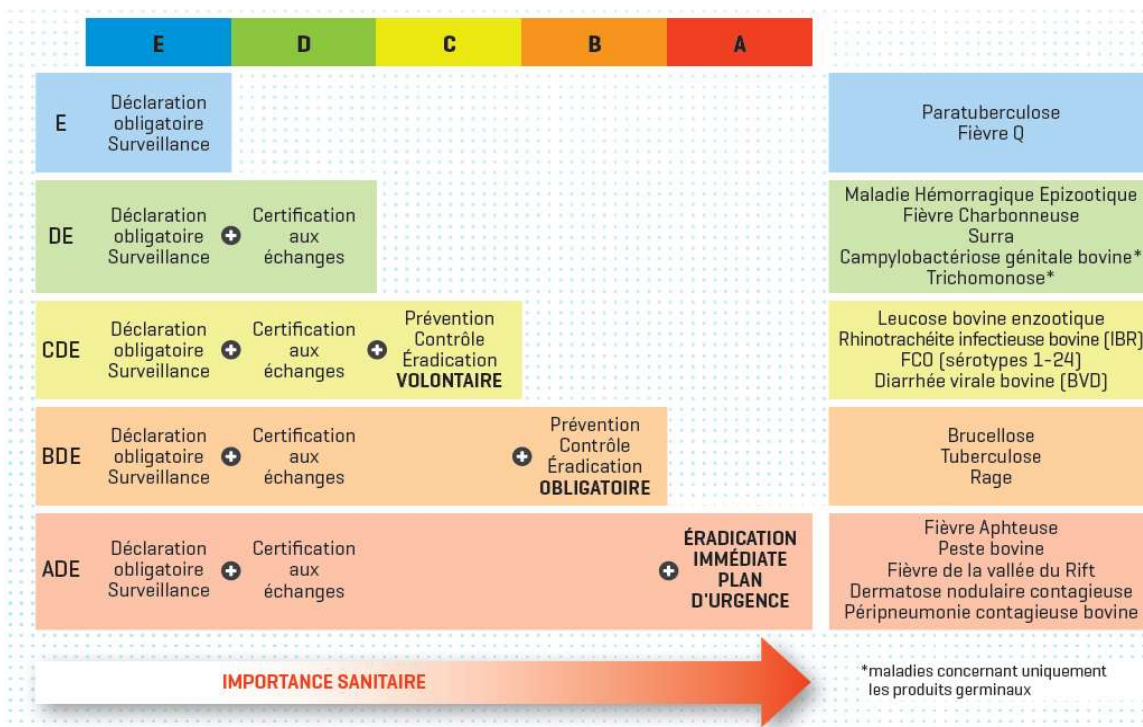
| | E | D | C | B | A | |
|---|---|---|---|---|---|---|
| E | Déclaration obligatoire Surveillance | | | | | Paratuberculose Fièvre Q |
| DE | Déclaration obligatoire Surveillance + | Certification aux échanges | | | | Maladie Hémorragique Epizootique Fièvre Charbonneuse Surra Campylobactériose génitale bovine* Trichomonose* |
| CDE | Déclaration obligatoire Surveillance + | Certification aux échanges + | Prévention Contrôle Éradication VOLONTAIRE | | | Leucose bovine enzootique Rhinotrachéite infectieuse bovine (IBR) FCO (sérotypes 1-24) Diarrhée virale bovine (BVD) |
| BDE | Déclaration obligatoire Surveillance + | Certification aux échanges | | + Prévention Contrôle Éradication OBLIGATOIRE | | Brucellose Tuberculose Rage |
| ADE | Déclaration obligatoire Surveillance + | Certification aux échanges | | | + ÉRADICATION IMMÉDIATE PLAN D'URGENCE | Fièvre Aphteuse Peste bovine Fièvre de la vallée du Rift Dermatose nodulaire contagieuse Péripneumonie contagieuse bovine |

IMPORTANCE SANITAIRE

*maladies concernant uniquement les produits germinaux